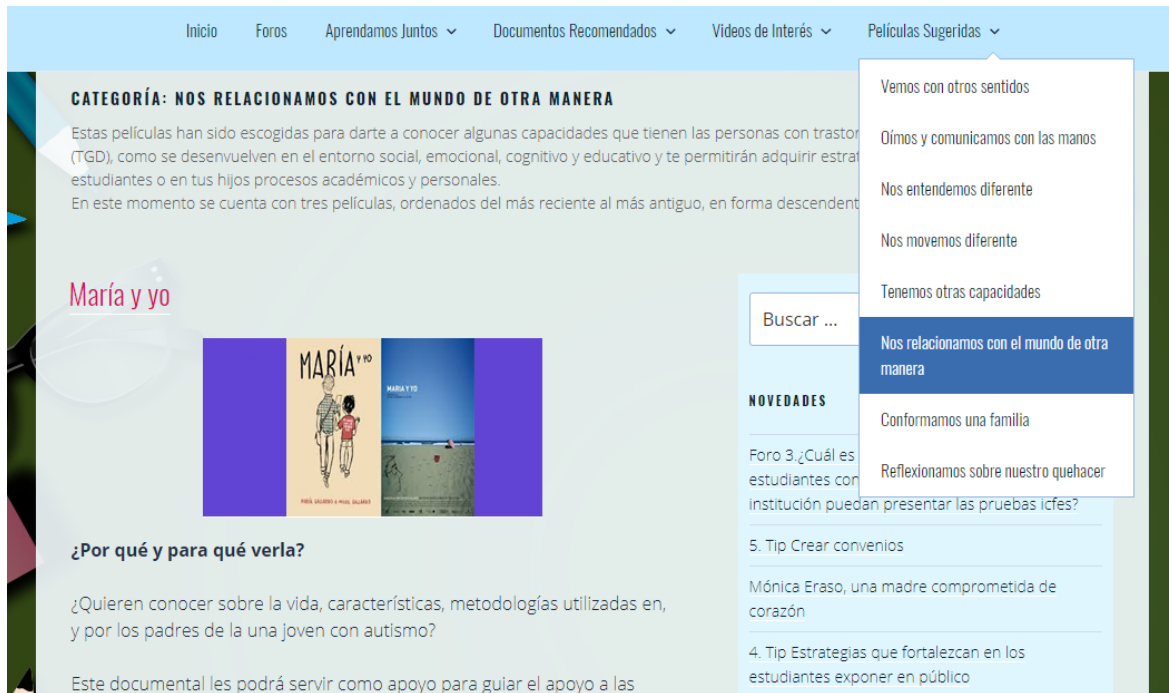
Inicio Foros Aprendamos Juntos Documentos Recomendados Videos de Interés Películas Sugeridas

Vemos con otros sentidos
Oímos y comunicamos con las manos
Nos entendemos diferente
Nos movemos diferente
Tenemos otras capacidades
Nos relacionamos con el mundo de otra manera
Conformamos una familia
Reflexionamos sobre nuestro quehacer

CATEGORÍA: NOS RELACIONAMOS CON EL MUNDO DE OTRA MANERA

Estas películas han sido escogidas para darte a conocer algunas capacidades que tienen las personas con trastor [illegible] (TGD), como se desenvuelven en el entorno social, emocional, cognitivo y educativo y te permitirán adquirir estrat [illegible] estudiantes o en tus hijos procesos académicos y personales.
En este momento se cuenta con tres películas, ordenados del más reciente al más antiguo, en forma descendent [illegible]

María y yo

MARÍA y yo

MARIA Y YO

¿Por qué y para qué verla?

¿Quieren conocer sobre la vida, características, metodologías utilizadas en, y por los padres de la una joven con autismo?

Este documental les podrá servir como apoyo para guiar el apoyo a las

Buscar ...

NOVEDADES

Foro 3.¿Cuál es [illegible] estudiantes con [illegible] institución puedan presentar las pruebas icfes?

5. Tip Crear convenios

Mónica Eraso, una madre comprometida de corazón

4. Tip Estrategias que fortalezcan en los estudiantes exponer en público